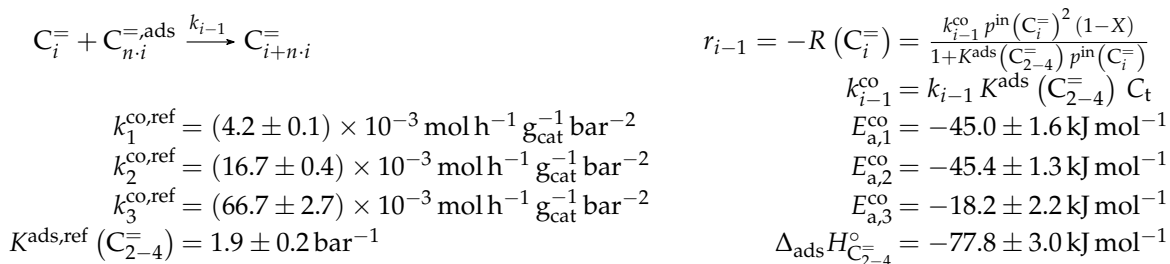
$C_i^{=} + C_{n\cdot i}^{=,\text{ads}} \xrightarrow{k_{i-1}} C_{i+n\cdot i}^{=}$

$r_{i-1} = -R\left(C_i^{=}\right) = \frac{k_{i-1}^{\text{co}}\, p^{\text{in}}\left(C_i^{=}\right)^2 (1-X)}{1+K^{\text{ads}}\left(C_{2-4}^{=}\right) p^{\text{in}}\left(C_i^{=}\right)}$

$k_{i-1}^{\text{co}} = k_{i-1}\, K^{\text{ads}}\left(C_{2-4}^{=}\right) C_{\text{t}}$

$k_1^{\text{co,ref}} = (4.2 \pm 0.1) \times 10^{-3}\,\text{mol}\,\text{h}^{-1}\,\text{g}_{\text{cat}}^{-1}\,\text{bar}^{-2}$

$E_{\text{a},1}^{\text{co}} = -45.0 \pm 1.6\,\text{kJ}\,\text{mol}^{-1}$

$k_2^{\text{co,ref}} = (16.7 \pm 0.4) \times 10^{-3}\,\text{mol}\,\text{h}^{-1}\,\text{g}_{\text{cat}}^{-1}\,\text{bar}^{-2}$

$E_{\text{a},2}^{\text{co}} = -45.4 \pm 1.3\,\text{kJ}\,\text{mol}^{-1}$

$k_3^{\text{co,ref}} = (66.7 \pm 2.7) \times 10^{-3}\,\text{mol}\,\text{h}^{-1}\,\text{g}_{\text{cat}}^{-1}\,\text{bar}^{-2}$

$E_{\text{a},3}^{\text{co}} = -18.2 \pm 2.2\,\text{kJ}\,\text{mol}^{-1}$

$K^{\text{ads,ref}}\left(C_{2-4}^{=}\right) = 1.9 \pm 0.2\,\text{bar}^{-1}$

$\Delta_{\text{ads}} H^{\circ}_{C_{2-4}^{=}} = -77.8 \pm 3.0\,\text{kJ}\,\text{mol}^{-1}$